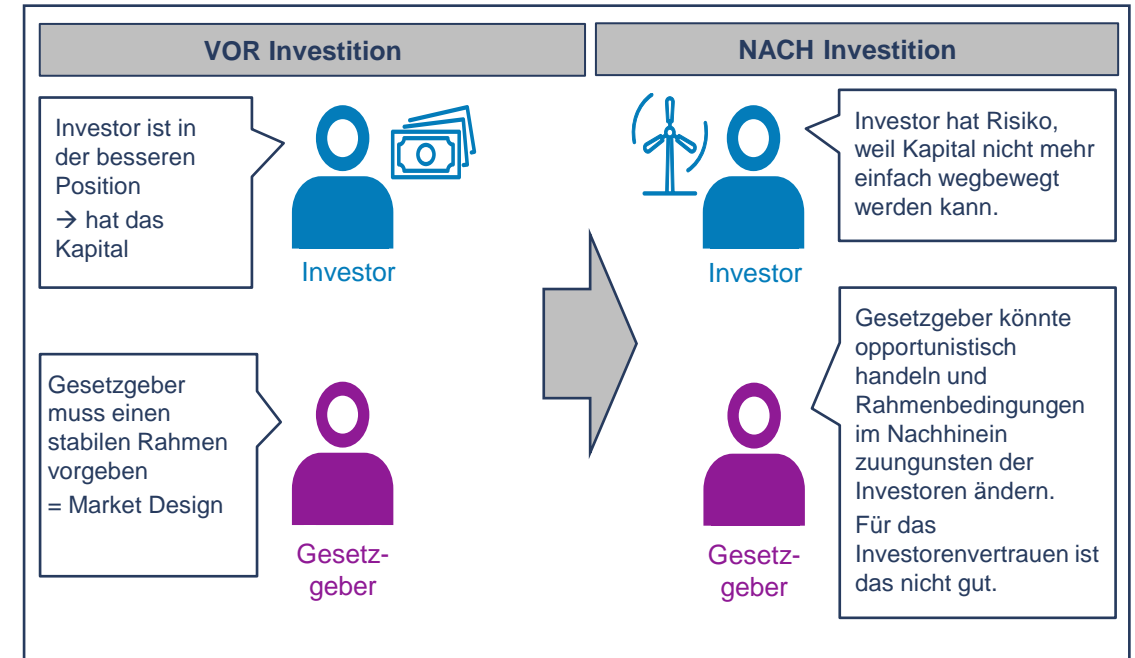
VOR Investition

NACH Investition

Investor ist in der besseren Position
→ hat das Kapital

Investor

Investor hat Risiko, weil Kapital nicht mehr einfach wegbewegt werden kann.

Investor

Gesetzgeber muss einen stabilen Rahmen vorgeben
= Market Design

Gesetzgeber

Gesetzgeber könnte opportunistisch handeln und Rahmenbedingungen im Nachhinein zuungunsten der Investoren ändern.
Für das Investorenvertrauen ist das nicht gut.

Gesetzgeber